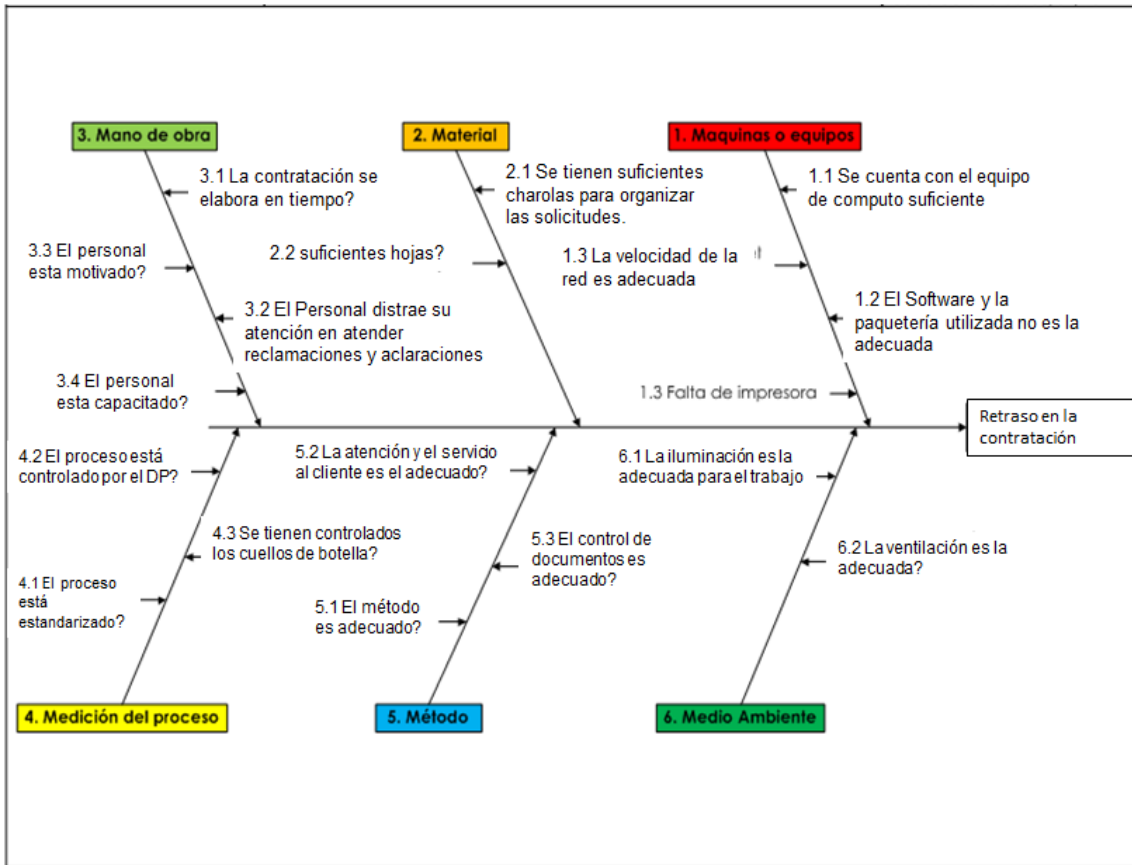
3. Mano de obra

3.1 La contratación se elabora en tiempo?

3.3 El personal esta motivado?

3.2 El Personal distrae su atención en atender reclamaciones y aclaraciones

3.4 El personal esta capacitado?

2. Material

2.1 Se tienen suficientes charolas para organizar las solicitudes.

2.2 suficientes hojas?

1. Maquinas o equipos

1.1 Se cuenta con el equipo de computo suficiente

1.3 La velocidad de la red es adecuada

1.2 El Software y la paquetería utilizada no es la adecuada

1.3 Falta de impresora

Retraso en la contratación

4.2 El proceso está controlado por el DP?

4.3 Se tienen controlados los cuellos de botella?

4.1 El proceso está estandarizado?

5.2 La atención y el servicio al cliente es el adecuado?

5.3 El control de documentos es adecuado?

5.1 El método es adecuado?

6.1 La iluminación es la adecuada para el trabajo

6.2 La ventilación es la adecuada?

4. Medición del proceso

5. Método

6. Medio Ambiente